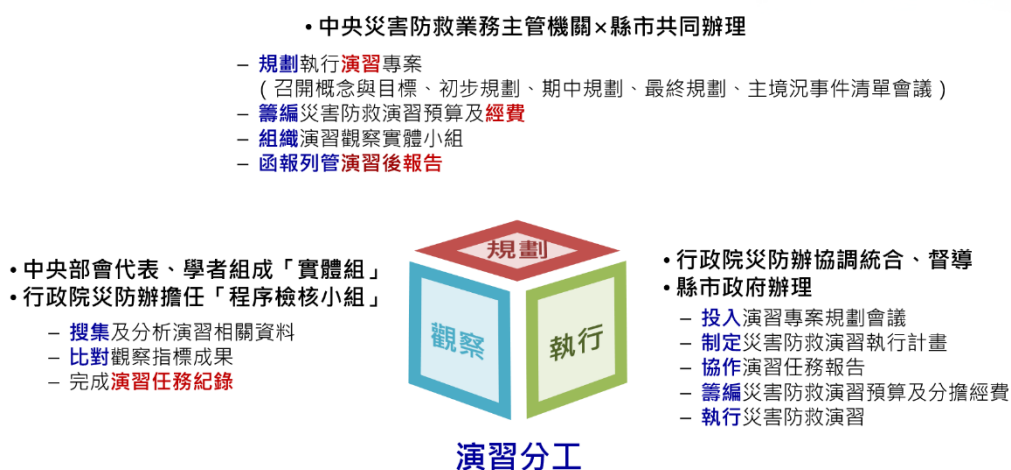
• 中央災害防救業務主管機關×縣市共同辦理

– 規劃執行演習專案
（召開概念與目標、初步規劃、期中規劃、最終規劃、主境況事件清單會議）
– 籌編災害防救演習預算及經費
– 組織演習觀察實體小組
– 函報列管演習後報告

• 中央部會代表、學者組成「實體組」
• 行政院災防辦擔任「程序檢核小組」

– 搜集及分析演習相關資料
– 比對觀察指標成果
– 完成演習任務紀錄

規劃

觀察

執行

• 行政院災防辦協調統合、督導
• 縣市政府辦理

– 投入演習專案規劃會議
– 制定災害防救演習執行計畫
– 協作演習任務報告
– 籌編災害防救演習預算及分擔經費
– 執行災害防救演習

演習分工